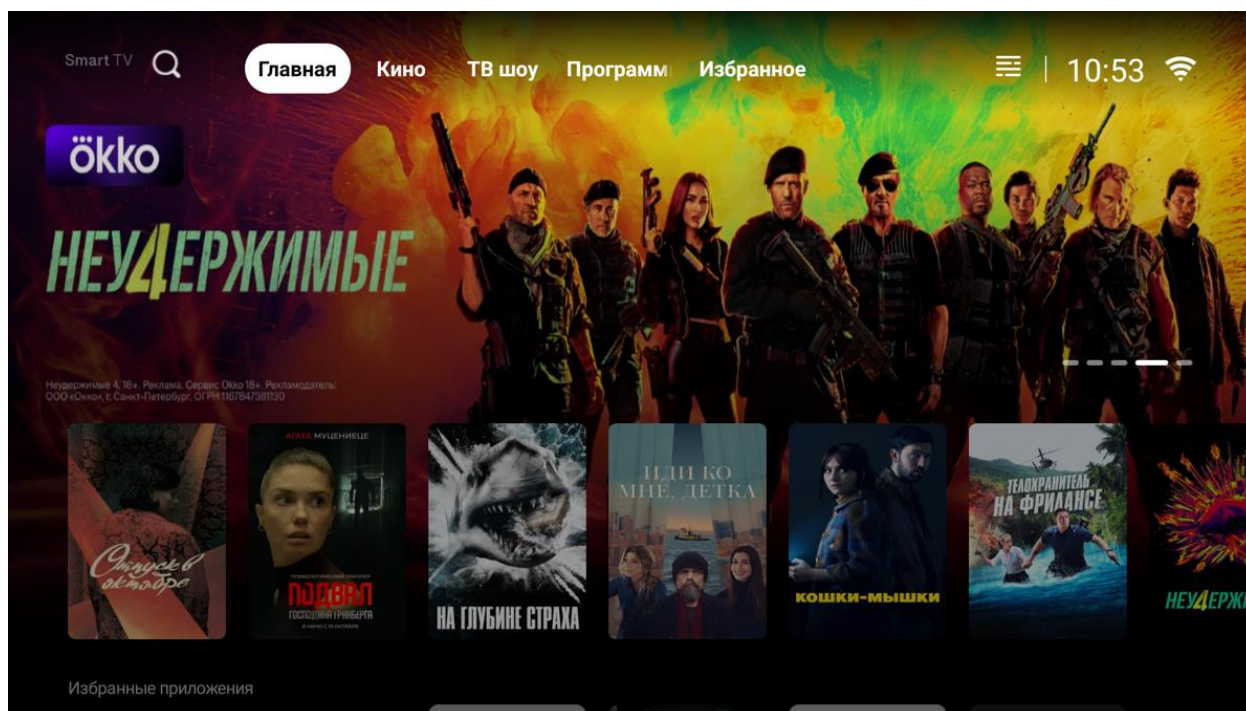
Smart TV

Главная Кино ТВ шоу Программ Избранное

10:53

ökko

НЕУ4ЕРЖИМЫЕ

Неудержимые 4, 18+. Реклама. Сервис Okko 18+. Рекламодатель: ООО «Окко», г. Санкт-Петербург, ОГРН 1167847381130

Отпуск в октябре

АГАТА МУЦЕНИЕЦЕ
ПСИХОЛОГИЧЕСКИЙ ТРИЛЛЕР
ПОДВАЛ
ГОСПОДИНА ГРИНБЕРГА
В КИНО С 19 ОКТЯБРЯ

НА ГЛУБИНЕ СТРАХА

ИДИ КО МНЕ, ДЕТКА

КОШКИ-МЫШКИ

ТЕЛОХРАНИТЕЛЬ НА ФРИЛАНСЕ

НЕУ4ЕРЖ

Избранные приложения